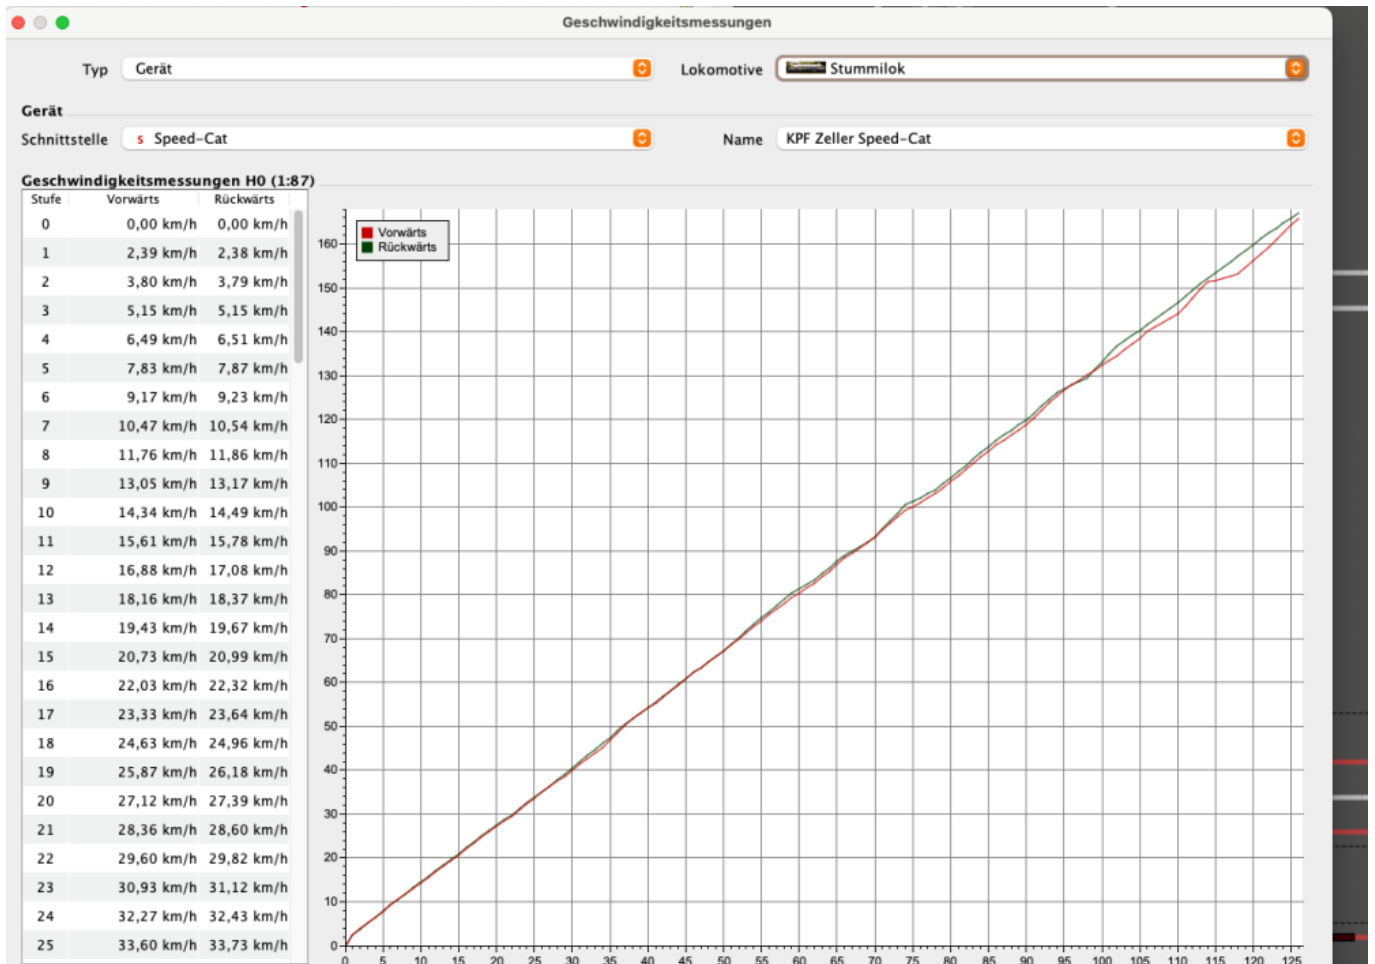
Geschwindigkeitsmessungen

Typ Gerät

Lokomotive Stummilok

Gerät

Schnittstelle Speed-Cat

Name KPF Zeller Speed-Cat

Geschwindigkeitsmessungen H0 (1:87)

| Stufe | Vorwärts | Rückwärts |
|---|---|---|
| 0 | 0,00 km/h | 0,00 km/h |
| 1 | 2,39 km/h | 2,38 km/h |
| 2 | 3,80 km/h | 3,79 km/h |
| 3 | 5,15 km/h | 5,15 km/h |
| 4 | 6,49 km/h | 6,51 km/h |
| 5 | 7,83 km/h | 7,87 km/h |
| 6 | 9,17 km/h | 9,23 km/h |
| 7 | 10,47 km/h | 10,54 km/h |
| 8 | 11,76 km/h | 11,86 km/h |
| 9 | 13,05 km/h | 13,17 km/h |
| 10 | 14,34 km/h | 14,49 km/h |
| 11 | 15,61 km/h | 15,78 km/h |
| 12 | 16,88 km/h | 17,08 km/h |
| 13 | 18,16 km/h | 18,37 km/h |
| 14 | 19,43 km/h | 19,67 km/h |
| 15 | 20,73 km/h | 20,99 km/h |
| 16 | 22,03 km/h | 22,32 km/h |
| 17 | 23,33 km/h | 23,64 km/h |
| 18 | 24,63 km/h | 24,96 km/h |
| 19 | 25,87 km/h | 26,18 km/h |
| 20 | 27,12 km/h | 27,39 km/h |
| 21 | 28,36 km/h | 28,60 km/h |
| 22 | 29,60 km/h | 29,82 km/h |
| 23 | 30,93 km/h | 31,12 km/h |
| 24 | 32,27 km/h | 32,43 km/h |
| 25 | 33,60 km/h | 33,73 km/h |

Vorwärts
Rückwärts

160 150 140 130 120 110 100 90 80 70 60 50 40 30 20 10 0

0 5 10 15 20 25 30 35 40 45 50 55 60 65 70 75 80 85 90 95 100 105 110 115 120 125